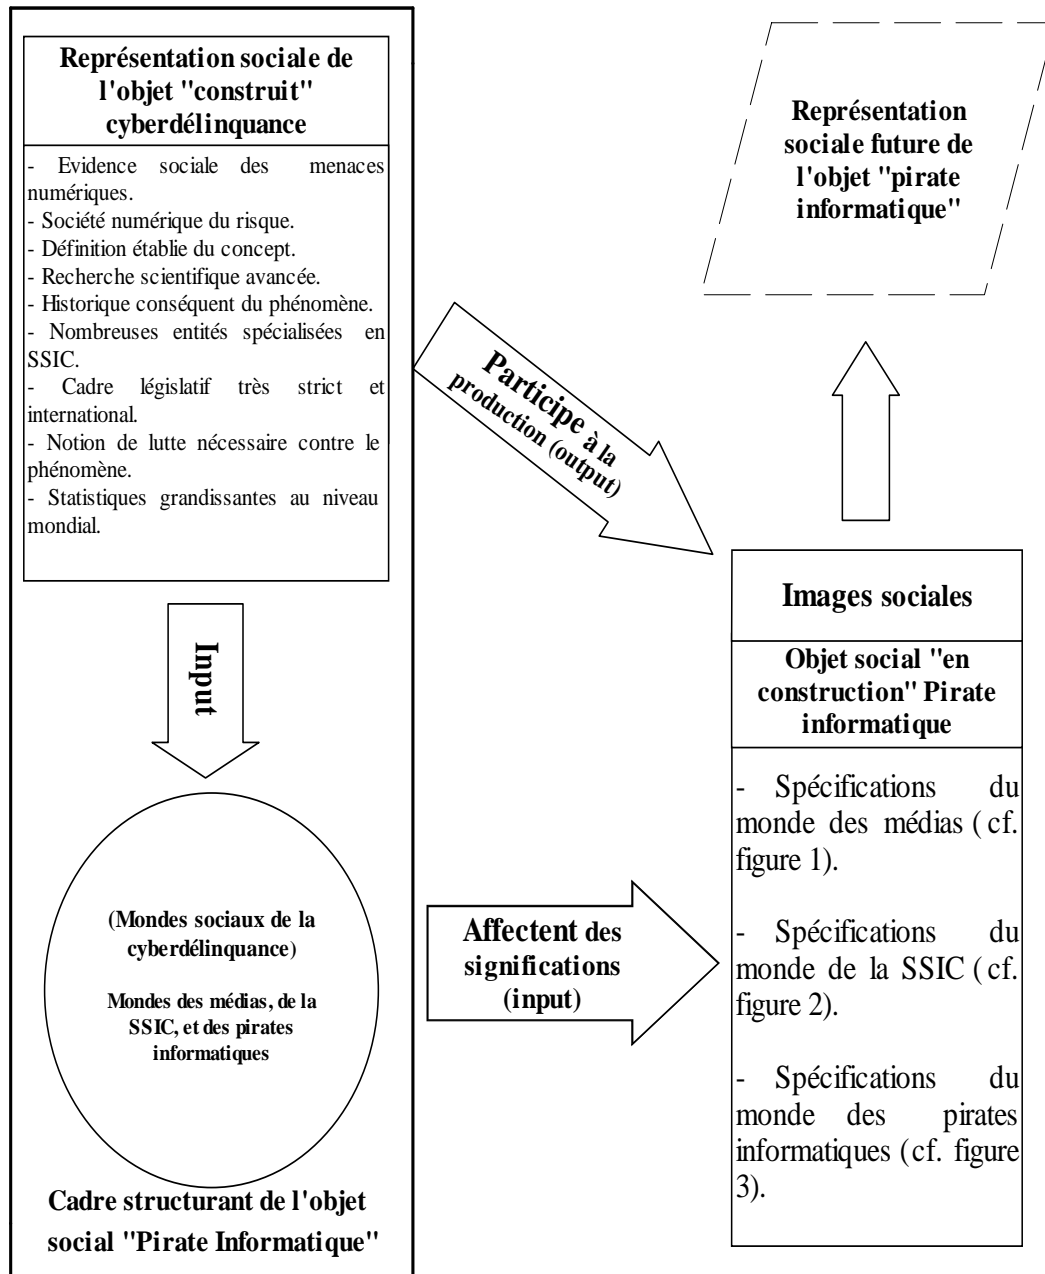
Représentation sociale de l'objet "construit" cyberdélinquance

- Evidence sociale des menaces numériques.
- Société numérique du risque.
- Définition établie du concept.
- Recherche scientifique avancée.
- Historique conséquent du phénomène.
- Nombreuses entités spécialisées en SSIC.
- Cadre législatif très strict et international.
- Notion de lutte nécessaire contre le phénomène.
- Statistiques grandissantes au niveau mondial.

Input

(Mondes sociaux de la cyberdélinquance)

Mondes des médias, de la SSIC, et des pirates informatiques

Cadre structurant de l'objet social "Pirate Informatique"

Participe à la production (output)

Représentation sociale future de l'objet "pirate informatique"

Affectent des significations (input)

Images sociales

Objet social "en construction" Pirate informatique

- Spécifications du monde des médias ( cf. figure 1).

- Spécifications du monde de la SSIC ( cf. figure 2).

- Spécifications du monde des pirates informatiques (cf. figure 3).